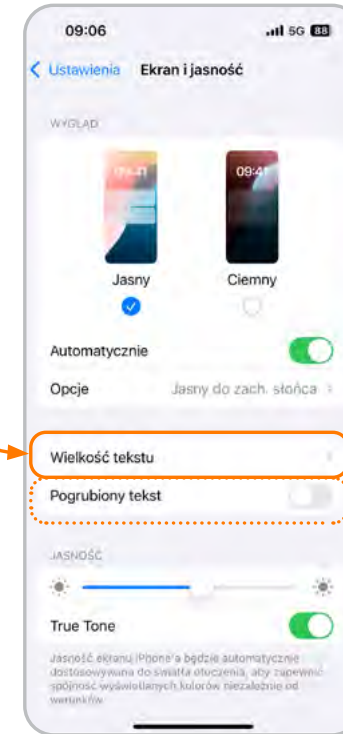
09:06

5G 88

Ustawienia Ekran i jasność

WYGLĄD

09:41

09:41

Jasny

Ciemny

Automatycznie

Opcje Jasny do zach. słońca

Wielkość tekstu

Pogrubiony tekst

JASNOŚĆ

True Tone

Jasność ekranu iPhone'a będzie automatycznie dostosowywana do światła otoczenia, aby zapewnić spójność wyświetlanych kolorów niezależnie od warunków.